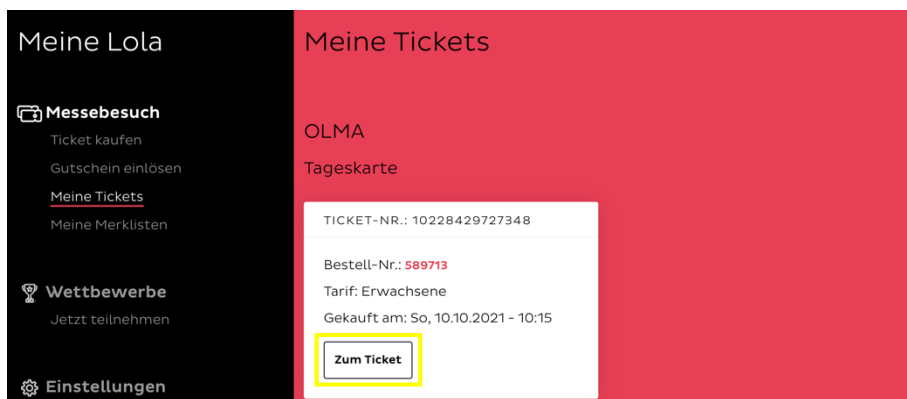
Meine Lola

Messebesuch
Ticket kaufen
Gutschein einlösen
Meine Tickets
Meine Merklisten

Wettbewerbe
Jetzt teilnehmen

Einstellungen

Meine Tickets

OLMA

Tageskarte

TICKET-NR.: 10228429727348

Bestell-Nr.: 589713
Tarif: Erwachsene
Gekauft am: So, 10.10.2021 - 10:15

Zum Ticket